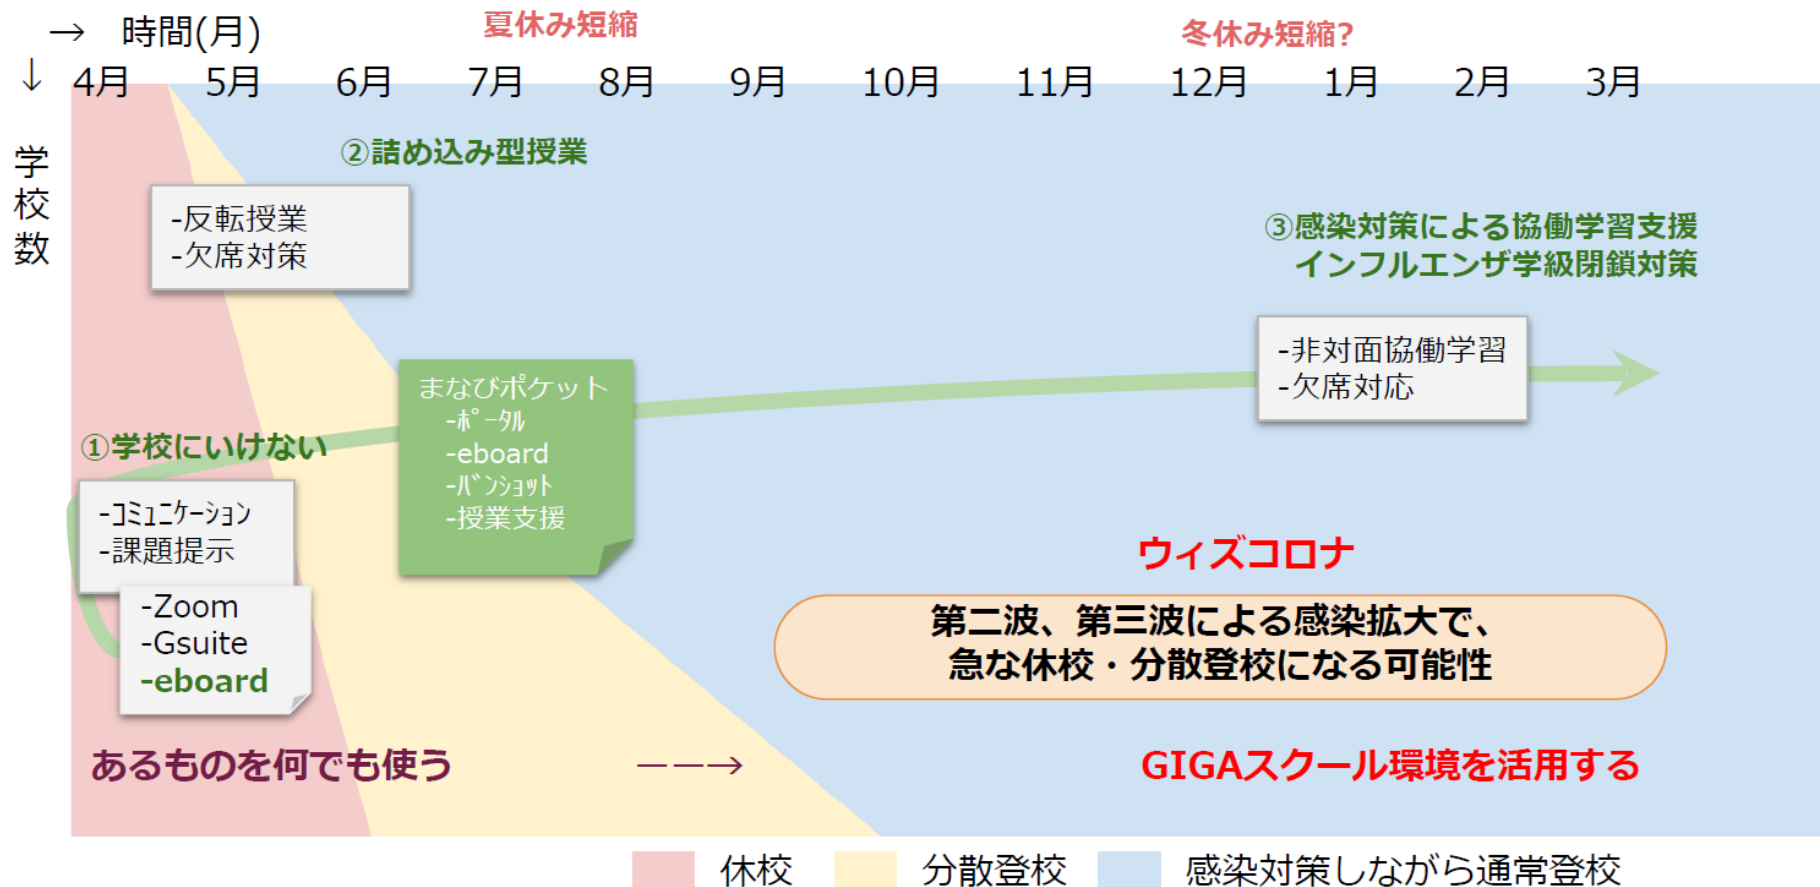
→ 時間(月)

夏休み短縮

冬休み短縮?

↓ 4月 5月 6月 7月 8月 9月 10月 11月 12月 1月 2月 3月

学校数

②詰め込み型授業

-反転授業
-欠席対策

③感染対策による協働学習支援
インフルエンザ学級閉鎖対策

-非対面協働学習
-欠席対応

まなびポケット
-ポータル
-eboard
-パンショット
-授業支援

①学校にいけない

-コミュニケーション
-課題提示

-Zoom
-Gsuite
-eboard

ウィズコロナ

第二波、第三波による感染拡大で、
急な休校・分散登校になる可能性

あるものを何でも使う

−−→

GIGAスクール環境を活用する

休校 分散登校 感染対策しながら通常登校